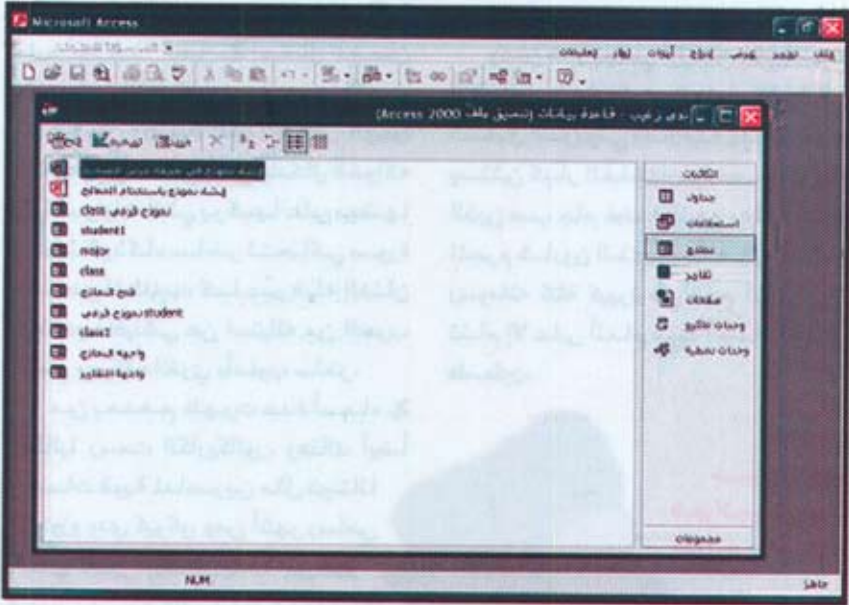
Microsoft Access

ملف تحرير عرض إدراج أدوات إطار تعليمات

بدون ترقيم : قاعدة بيانات (تنسيق ملف Access 2000)

فتح تصميم جديد

الكائنات
جداول
استعلامات
نماذج
تقارير
صفحات
وحدات ماكرو
وحدات نمطية
مجموعات

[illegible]
إنشاء نموذج باستخدام المعالج
نموذج فرعي class
student1
major
class
فتح المعالج
نموذج فرعي student
class1
واجهة المعالج
واجهة التقارير

NUM
جاهز